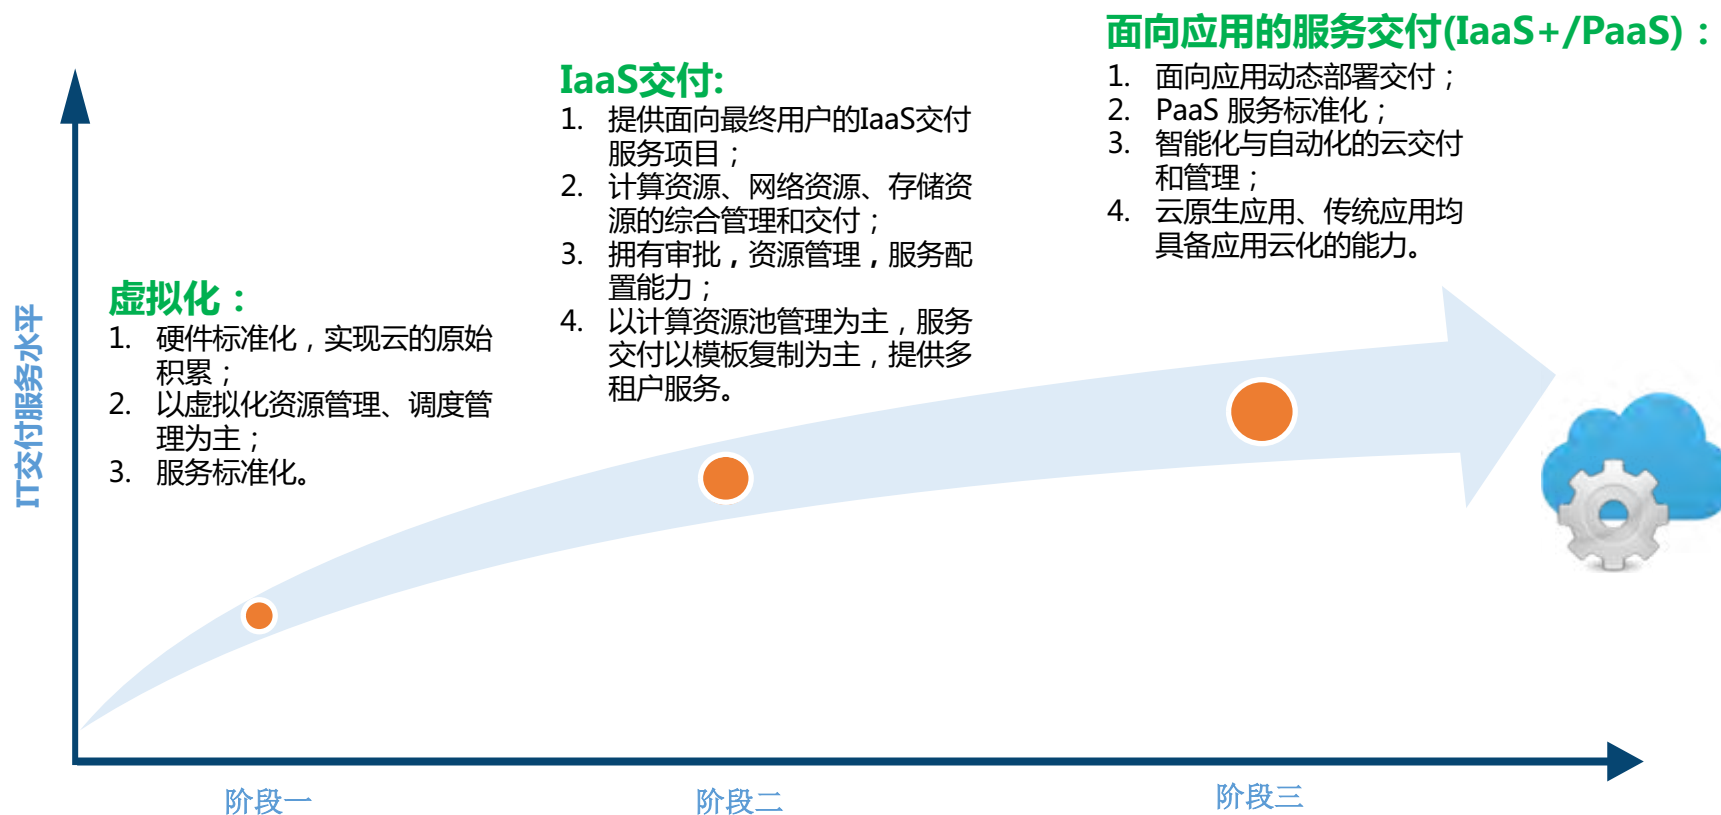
IT交付服务水平

虚拟化：
1. 硬件标准化，实现云的原始积累；
2. 以虚拟化资源管理、调度管理为主；
3. 服务标准化。

IaaS交付:
1. 提供面向最终用户的IaaS交付服务项目；
2. 计算资源、网络资源、存储资源的综合管理和交付；
3. 拥有审批，资源管理，服务配置能力；
4. 以计算资源池管理为主，服务交付以模板复制为主，提供多租户服务。

面向应用的服务交付(IaaS+/PaaS)：
1. 面向应用动态部署交付；
2. PaaS 服务标准化；
3. 智能化与自动化的云交付和管理；
4. 云原生应用、传统应用均具备应用云化的能力。

阶段一

阶段二

阶段三